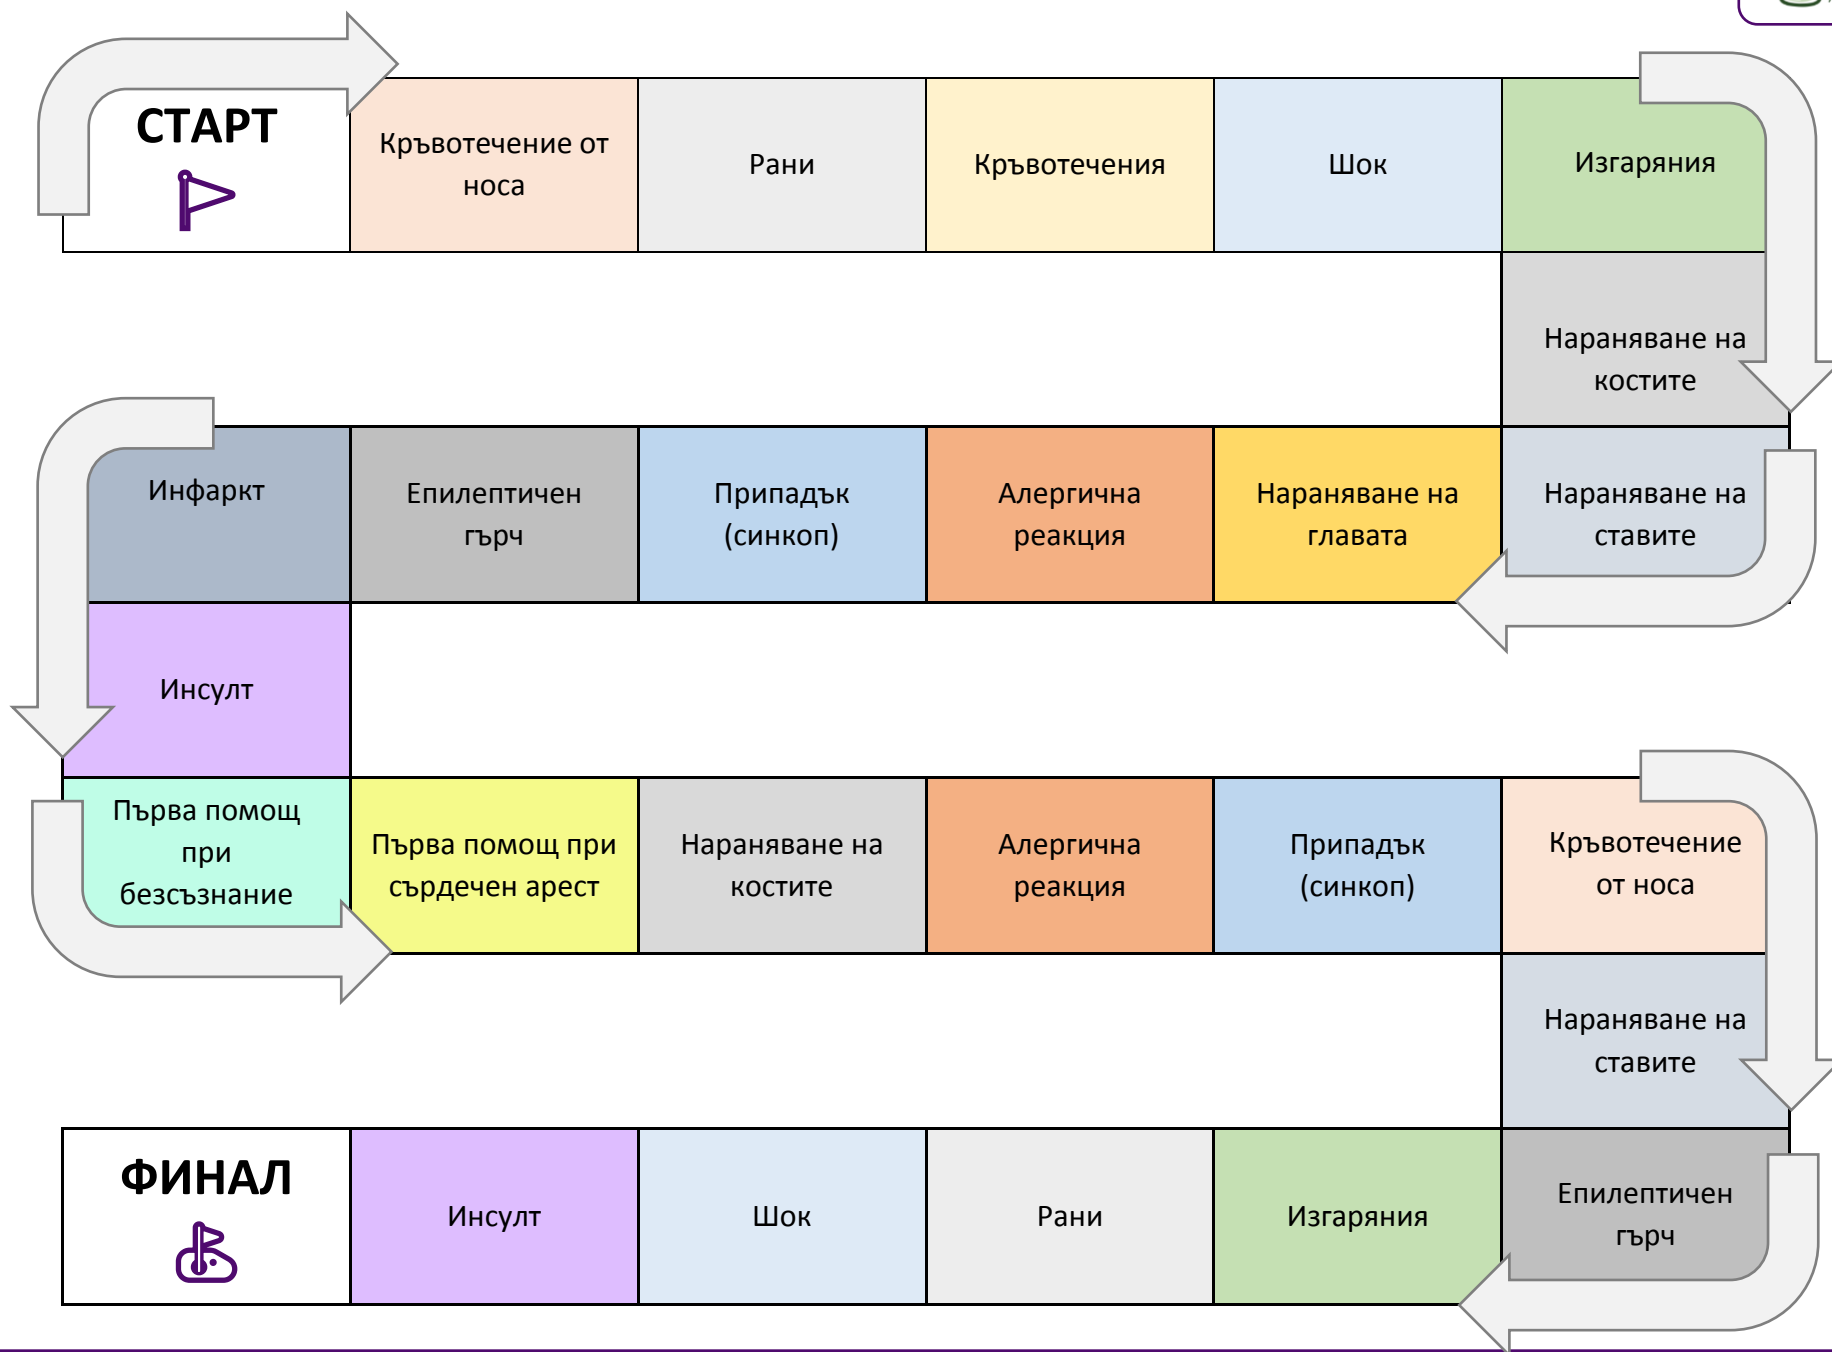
СТАРТ

Кръвотечение от носа

Рани

Кръвотечения

Шок

Изгаряния

Нараняване на костите

Нараняване на ставите

Нараняване на главата

Алергична реакция

Припадък (синкоп)

Епилептичен гърч

Инфаркт

Инсулт

Първа помощ при безсъзнание

Първа помощ при сърдечен арест

Нараняване на костите

Алергична реакция

Припадък (синкоп)

Кръвотечение от носа

Нараняване на ставите

Епилептичен гърч

Изгаряния

Рани

Шок

Инсулт

ФИНАЛ